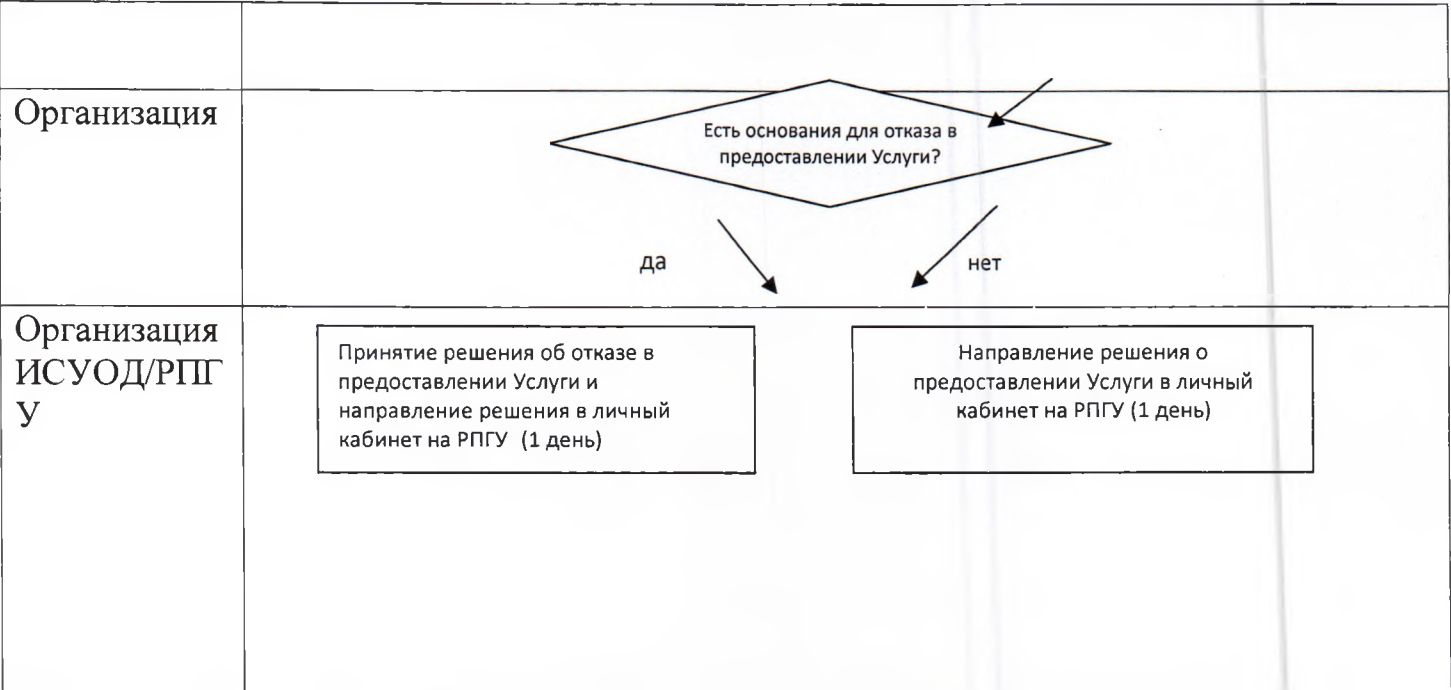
Организация

Есть основания для отказа в предоставлении Услуги?

да

нет

Организация ИСУОД/РПГУ

Принятие решения об отказе в предоставлении Услуги и направление решения в личный кабинет на РПГУ (1 день)

Направление решения о предоставлении Услуги в личный кабинет на РПГУ (1 день)